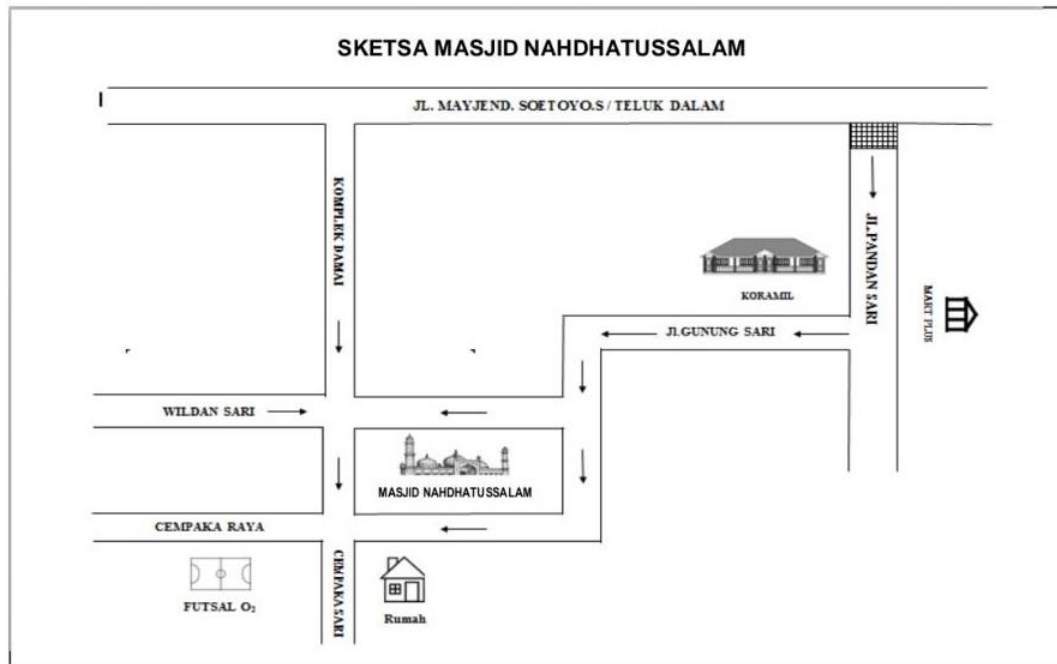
SKETSA MASJID NAHDHATUSSALAM

JL. MAYJEND. SOETOYO.S / TELUK DALAM

KOMPLEK DAMAI

JL.PANDAN SARI

KORAMIL

MART PLUS

JL.GUNUNG SARI

WILDAN SARI

MASJID NAHDHATUSSALAM

CEMPAKA RAYA

CEMPAKA SARI

FUTSAL $O_2$

Rumah